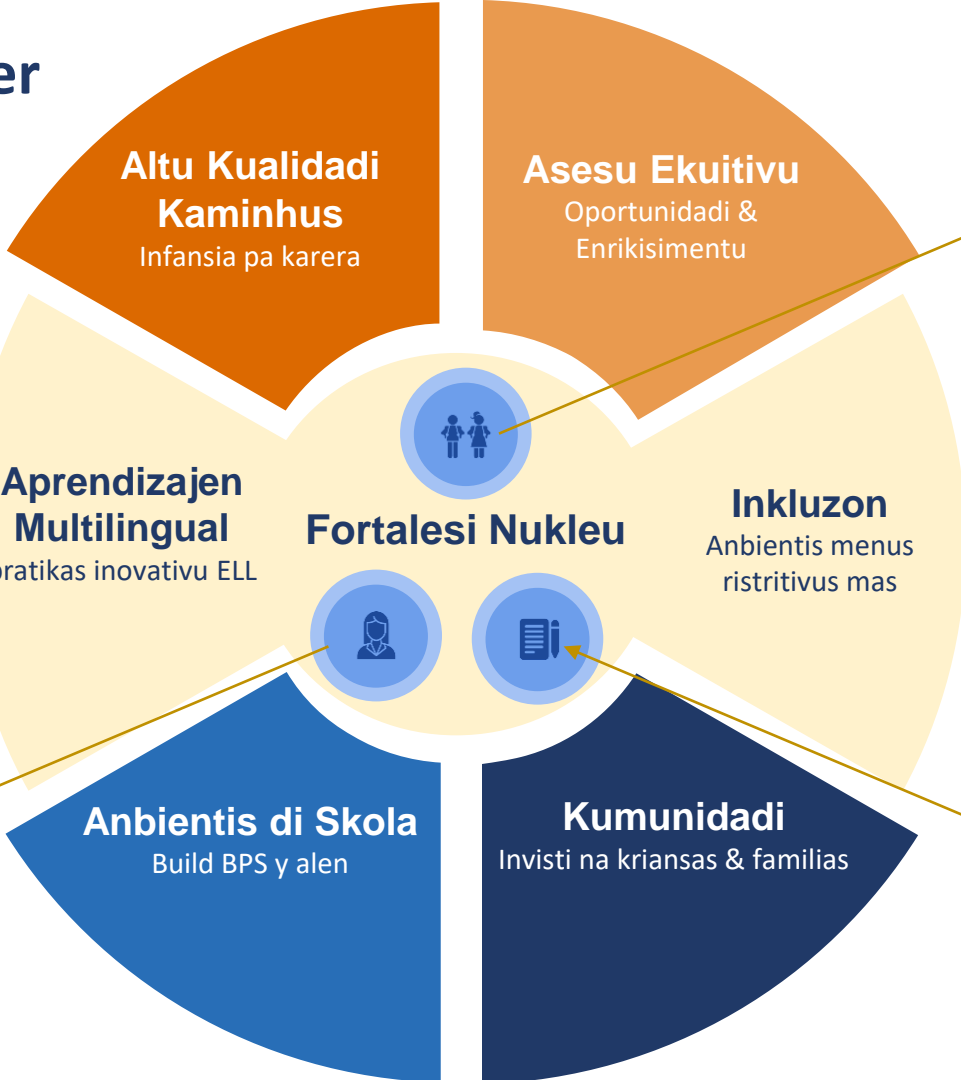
er

Altu Kualidadi Kaminhus
Infansia pa karera

Asesu Ekuitivu
Oportunidadi & Enrikisimentu

Aprendizajen Multilingual
pratikas inovativu ELL

Fortalesi Nukleu

Inkluzon
Anbientis menus ristritivus mas

Anbientis di Skola
Build BPS y alen

Kumunidadi
Invisti na kriansas & familias